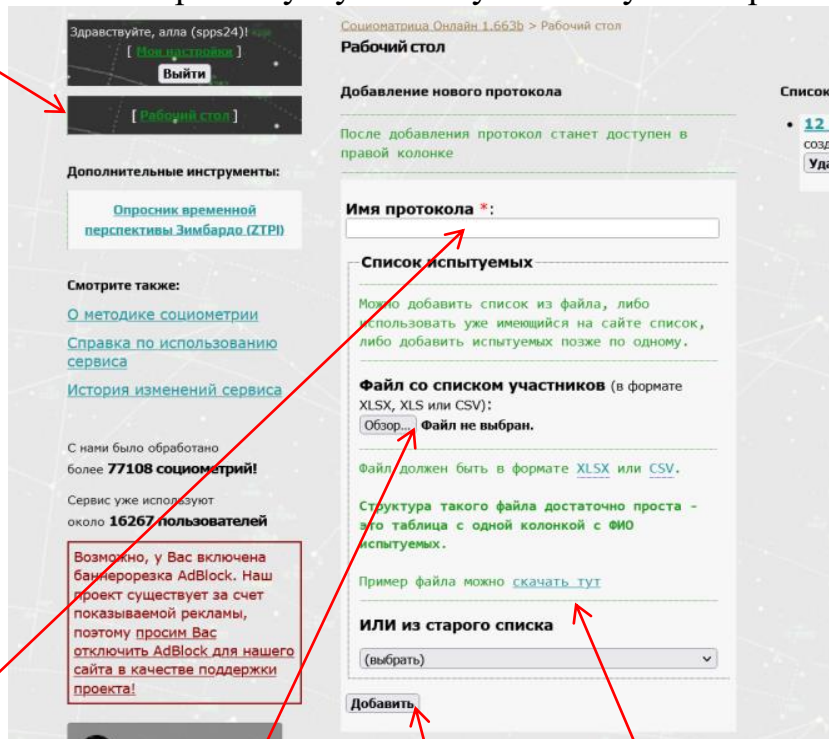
Здравствуйте, алла (spps24)!
[ Мои настройки ]
Выйти

[ Рабочий стол ]

Дополнительные инструменты:

Опросник временной перспективы Зимбардо (ZTPI)

Смотрите также:

О методике социометрии

Справка по использованию сервиса

История изменений сервиса

С нами было обработано более 77108 социометрий!

Сервис уже используют около 16267 пользователей

Возможно, у Вас включена баннерорезка AdBlock. Наш проект существует за счет показываемой рекламы, поэтому просим Вас отключить AdBlock для нашего сайта в качестве поддержки проекта!

Социоматрица Онлайн 1.663b > Рабочий стол

Рабочий стол

Добавление нового протокола

После добавления протокол станет доступен в правой колонке

Имя протокола *:

Список испытуемых

Можно добавить список из файла, либо использовать уже имеющийся на сайте список, либо добавить испытуемых позже по одному.

Файл со списком участников (в формате XLSX, XLS или CSV):

Обзор... Файл не выбран.

Файл должен быть в формате XLSX или CSV.

Структура такого файла достаточно проста - это таблица с одной колонкой с ФИО испытуемых.

Пример файла можно скачать тут

ИЛИ из старого списка

(выбрать)

Добавить

Списо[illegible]

• 12 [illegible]
созд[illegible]
Уда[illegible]